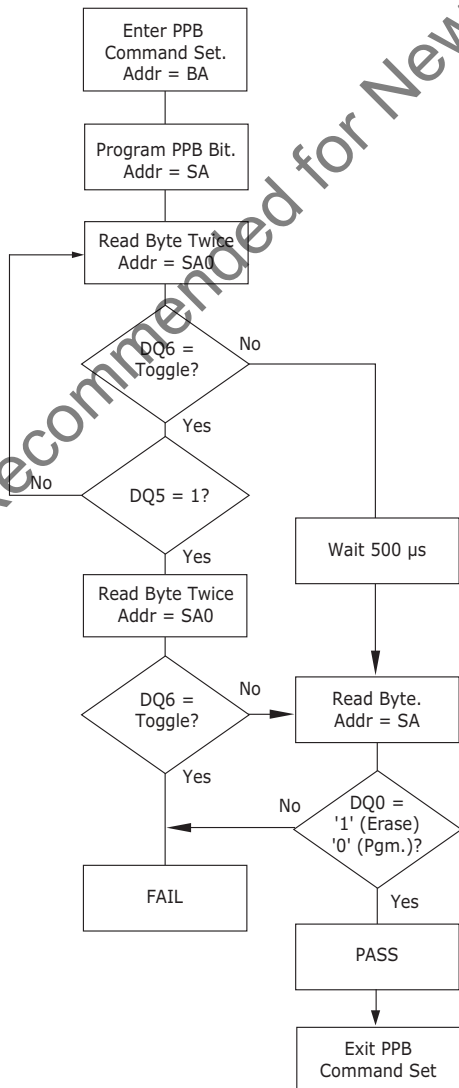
Enter PPB Command Set. Addr = BA

Program PPB Bit. Addr = SA

Read Byte Twice Addr = SA0

DQ6 = Toggle?

No

Yes

No

DQ5 = 1?

Yes

Wait 500 µs

Read Byte Twice Addr = SA0

DQ6 = Toggle?

No

Read Byte. Addr = SA

Yes

No

DQ0 = '1' (Erase) '0' (Pgm.)?

FAIL

Yes

PASS

Exit PPB Command Set

Recommended for New